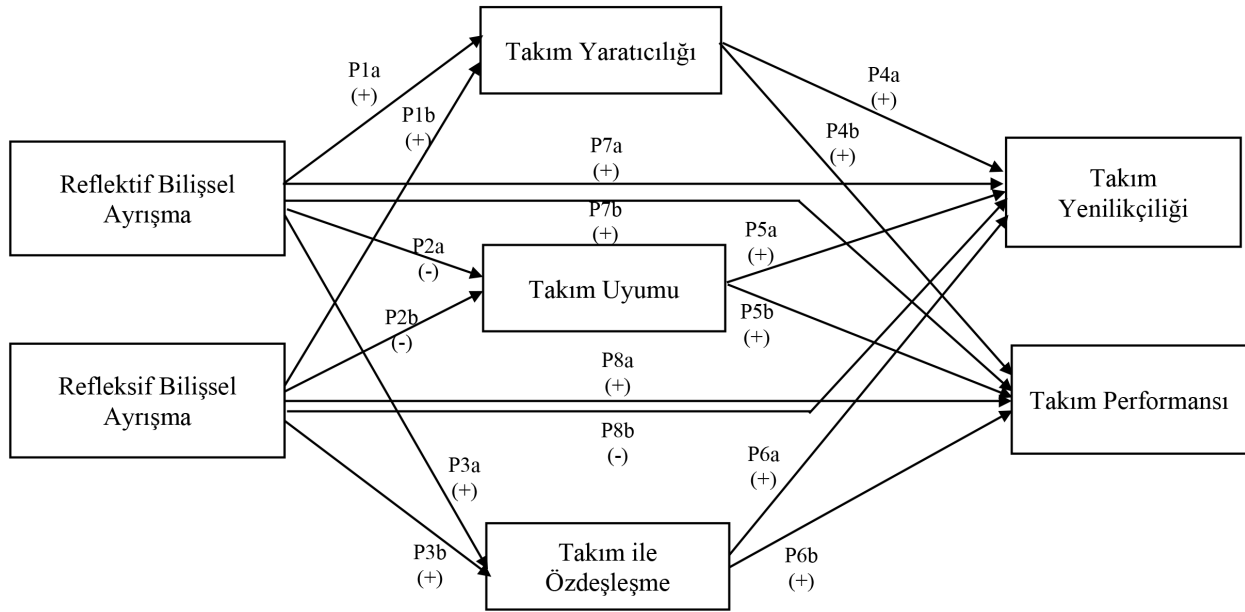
Takım Yaratıcılığı

P1a
(+)

P1b
(+)

P4a
(+)

P4b
(+)

Reflektif Bilişsel Ayrışma

P7a
(+)

Takım Yenilikçiliği

P7b
(+)

P2a
(-)

P5a
(+)

Takım Uyumu

P2b
(-)

P5b
(+)

Refleksif Bilişsel Ayrışma

P8a
(+)

Takım Performansı

P8b
(-)

P3a
(+)

P6a
(+)

P3b
(+)

Takım ile Özdeşleşme

P6b
(+)